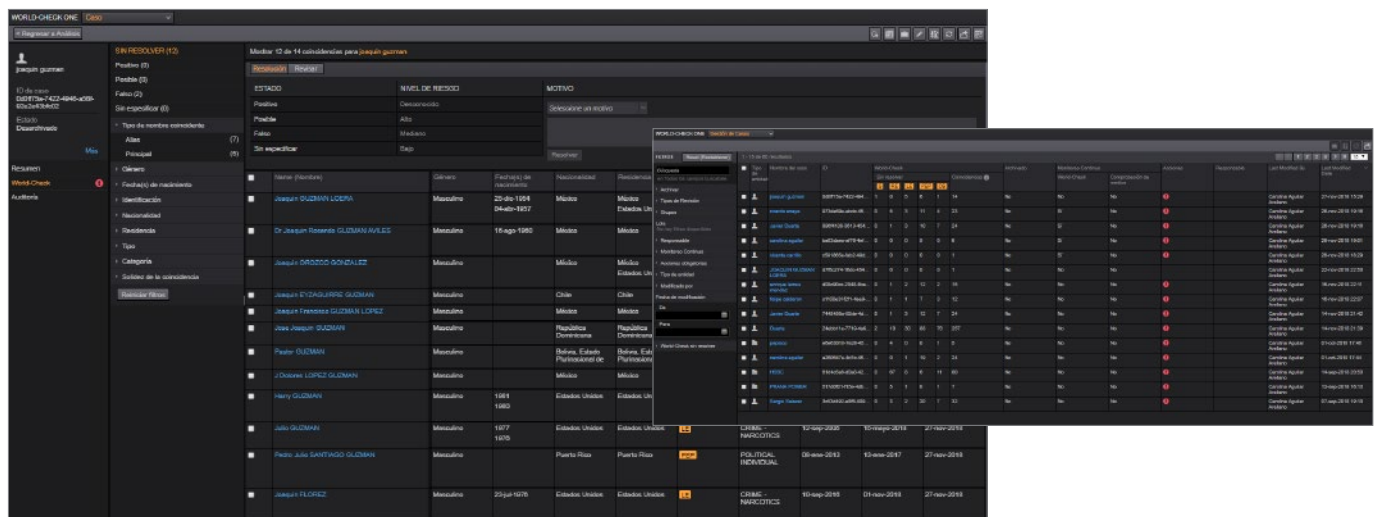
WORLD-CHECK ONE Caso

« Regresar a Análisis

joaquin guzman

ID de caso
0a0973e-7422-4946-a089-60a2a43b4d02

Estado
Desarchivado

Más

Resumen
World-Check
Auditoría

SIN RESOLVER (12)
Positivo (0)
Posible (0)
Falso (2)
Sin especificar (0)

Tipo de nombre coincidente
Alias (7)
Principal (5)
Género
Fecha(s) de nacimiento
Identificación
Nacionalidad
Residencia
Tipo
Categoría
Solidez de la coincidencia
Reiniciar filtros

Mostrar 12 de 14 coincidencias para joaquin guzman

Resolución Revisar

| ESTADO | NIVEL DE RIESGO | MOTIVO |
|---|---|---|
| Positivo | Desconocido | Seleccione un motivo |
| Posible | Alto | |
| Falso | Mediano | |
| Sin especificar | Bajo | Resolver |

| Nombre (Nombre) | Género | Fecha(s) de nacimiento | Nacionalidad | Residencia | | | | | |
|---|---|---|---|---|---|---|---|---|---|
| Joaquin GUZMAN LOERA | Masculino | 25-dic-1954 04-abr-1957 | México | México Estados Un | | | | | |
| Dr Joaquin Rosendo GUZMAN AVILES | Masculino | 16-ago-1960 | México | México | | | | | |
| Joaquin ORDEGO GONZALEZ | Masculino | | México | México Estados Un | | | | | |
| Joaquin EYZAGUIRRE GUZMAN | Masculino | | Chile | Chile | | | | | |
| Joaquin Francisco GUZMAN LOPEZ | Masculino | | México | México | | | | | |
| Jose Joaquin GUZMAN | Masculino | | República Dominicana | República Dominicana | | | | | |
| Pastor GUZMAN | Masculino | | Bolivia, Estado Plurinacional de | Bolivia, Est Plurinacional | | | | | |
| J Dolores LOPEZ GUZMAN | Masculino | | México | México | | | | | |
| Harry GUZMAN | Masculino | 1961 1960 | Estados Unidos | Estados Un | | | | | |
| Julio GUZMAN | Masculino | 1977 1976 | Estados Unidos | Estados Unidos | LE | CRIME - NARCOTICS | 12-sep-2008 | 10-mayo-2013 | 27-nov-2018 |
| Pedro Julio SANTIAGO GUZMAN | Masculino | | Puerto Rico | Puerto Rico | PEP | POLITICAL INDIVIDUAL | 08-ene-2013 | 13-ene-2017 | 27-nov-2018 |
| Joaquin FLOREZ | Masculino | 23-jul-1976 | Estados Unidos | Estados Unidos | LE | CRIME - NARCOTICS | 10-sep-2018 | 01-nov-2018 | 27-nov-2018 |

WORLD-CHECK ONE Gestión de Casos

FILTROS Reset (Restablecer)
Principales
Archivar
Tipos de Revisión
Grupos
Lista
Responsable
Monitoreo Continuo
Acciones obligatorias
Tipo de entidad
Modificado por
Fecha de modificación
De
Para
World Check sin resolver

| Nombre del caso | ID | Archivado | World-Check | Acciones | Last Modified By | Last Modified Date |
|---|---|---|---|---|---|---|
| joaquin guzman | | No | No | | Carolina Aguilar Arellano | 27-nov-2018 13:29 |
| ricardo anaya | | No | No | | Carolina Aguilar Arellano | 26-nov-2018 19:18 |
| Javier Duarte | | No | Sí | | Carolina Aguilar Arellano | 26-nov-2018 19:18 |
| carolina aguilar | | No | No | | Carolina Aguilar Arellano | 26-nov-2018 18:01 |
| ricardo tarrillo | | No | Sí | | Carolina Aguilar Arellano | 26-nov-2018 15:29 |
| JOAQUIN GUZMAN LOERA | | No | No | | Carolina Aguilar Arellano | 22-nov-2018 22:59 |
| enrique torres mendez | | No | No | | Carolina Aguilar Arellano | 16-nov-2018 22:16 |
| felipe calderon | | No | No | | Carolina Aguilar Arellano | 16-nov-2018 22:07 |
| Javier Duarte | | No | No | | Carolina Aguilar Arellano | 14-nov-2018 21:42 |
| Duarte | | No | No | | Carolina Aguilar Arellano | 14-nov-2018 21:39 |
| pepsico | | No | No | | Carolina Aguilar Arellano | 01-oct-2018 17:46 |
| carolina aguilar | | No | No | | Carolina Aguilar Arellano | 01-oct-2018 17:44 |
| HSBC | | No | No | | Carolina Aguilar Arellano | 14-sep-2018 23:59 |
| FRANK POWER | | No | No | | Carolina Aguilar Arellano | 12-sep-2018 18:10 |
| Sergio Velasco | | No | No | | Carolina Aguilar Arellano | 07-sep-2018 19:18 |